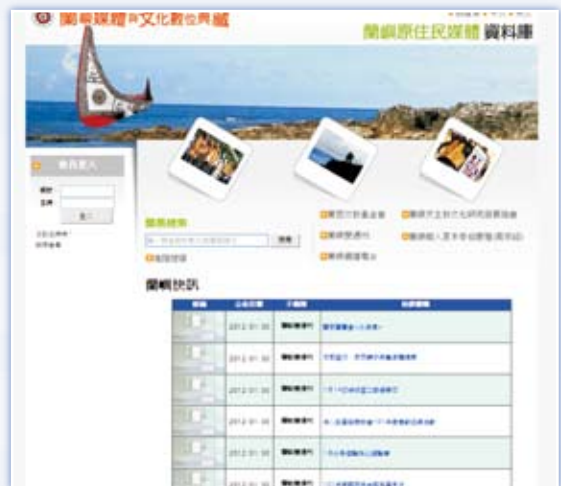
蘭嶼媒體與文化數位典藏

蘭嶼原住民媒體資料庫

會員登入

帳號
密碼
登入

蘭嶼搜尋
搜尋
進階搜尋

蘭嶼快訊

| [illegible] | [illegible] | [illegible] | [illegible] |
|---|---|---|---|
| | 2012-01-30 | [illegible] | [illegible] |
| | 2012-01-30 | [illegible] | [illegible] |
| | 2012-01-30 | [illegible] | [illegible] |
| | 2012-01-30 | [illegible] | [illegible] |
| | 2012-01-30 | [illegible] | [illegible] |
| | 2012-01-30 | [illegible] | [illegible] |